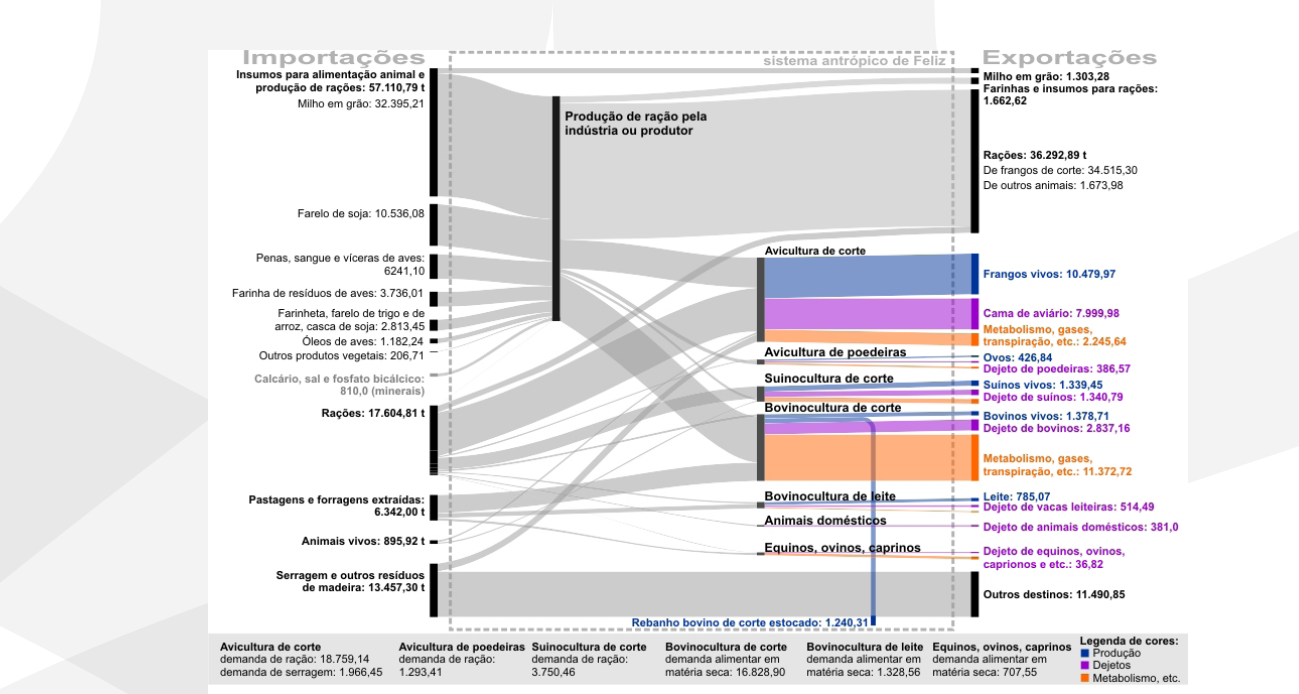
Importações

sistema antrópico de Feliz

Exportações

Insumos para alimentação animal e produção de rações: 57.110,79 t
Milho em grão: 32.395,21

Farelo de soja: 10.536,08

Penas, sangue e víceras de aves: 6241,10

Farinha de resíduos de aves: 3.736,01

Farinheta, farelo de trigo e de arroz, casca de soja: 2.813,45

Óleos de aves: 1.182,24

Outros produtos vegetais: 206,71

Calcário, sal e fosfato bicálcico: 810,0 (minerais)

Rações: 17.604,81 t

Pastagens e forragens extraídas: 6.342,00 t

Animais vivos: 895,92 t

Serragem e outros resíduos de madeira: 13.457,30 t

Produção de ração pela indústria ou produtor

Avicultura de corte

Avicultura de poedeiras

Suinocultura de corte

Bovinocultura de corte

Bovinocultura de leite

Animais domésticos

Equinos, ovinos, caprinos

Rebanho bovino de corte estocado: 1.240,31

Milho em grão: 1.303,28
Farinhas e insumos para rações: 1.662,62

Rações: 36.292,89 t
De frangos de corte: 34.515,30
De outros animais: 1.673,98

Frangos vivos: 10.479,97

Cama de aviário: 7.999,98

Metabolismo, gases, transpiração, etc.: 2.245,64

Ovos: 426,84
Dejeto de poedeiras: 386,57
Suínos vivos: 1.339,45
Dejeto de suínos: 1.340,79
Bovinos vivos: 1.378,71
Dejeto de bovinos: 2.837,16

Metabolismo, gases, transpiração, etc.: 11.372,72

Leite: 785,07
Dejeto de vacas leiteiras: 514,49
Dejeto de animais domésticos: 381,0
Dejeto de equinos, ovinos, caprionos e etc.: 36,82

Outros destinos: 11.490,85

Avicultura de corte
demanda de ração: 18.759,14
demanda de serragem: 1.966,45

Avicultura de poedeiras
demanda de ração: 1.293,41

Suinocultura de corte
demanda de ração: 3.750,46

Bovinocultura de corte
demanda alimentar em matéria seca: 16.828,90

Bovinocultura de leite
demanda alimentar em matéria seca: 1.328,56

Equinos, ovinos, caprinos
demanda alimentar em matéria seca: 707,55

Legenda de cores:
Produção
Dejetos
Metabolismo, etc.